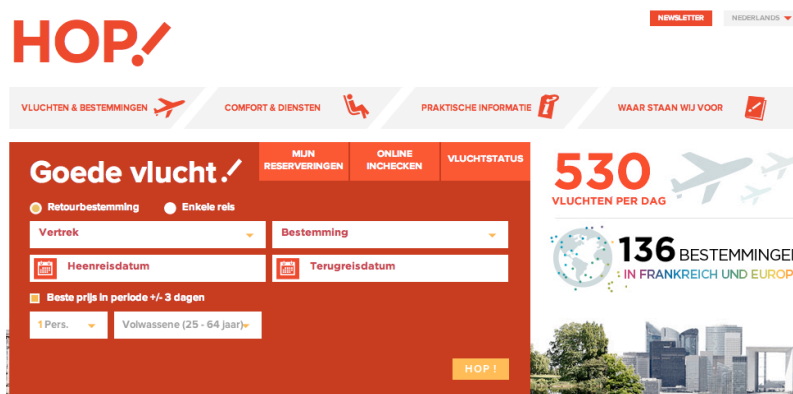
HOP!

NEWSLETTER
NEDERLANDS

VLUCHTEN & BESTEMMINGEN
COMFORT & DIENSTEN
PRAKTISCHE INFORMATIE
WAAR STAAN WIJ VOOR

Goede vlucht!
MIJN RESERVERINGEN
ONLINE INCHECKEN
VLUCHTSTATUS

Retourbestemming
Enkele reis

Vertrek
Bestemming

Heenreisdatum
Terugreisdatum

Beste prijs in periode +/- 3 dagen

1 Pers.
Volwassene (25 - 64 jaar)

HOP !

530
VLUCHTEN PER DAG

136 BESTEMMINGE
IN FRANKREICH UND EUROP